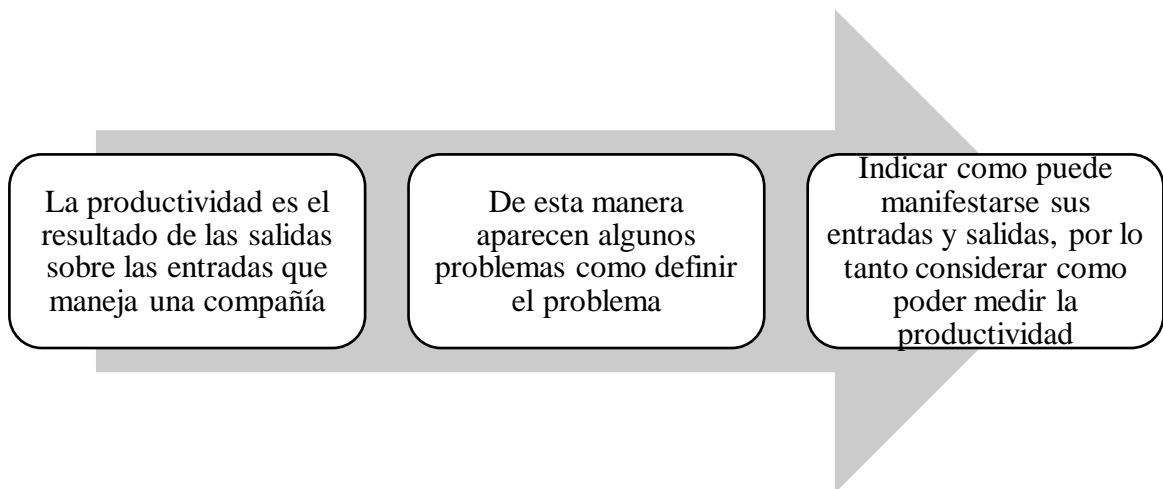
La productividad es el resultado de las salidas sobre las entradas que maneja una compañía

De esta manera aparecen algunos problemas como definir el problema

Indicar como puede manifestarse sus entradas y salidas, por lo tanto considerar como poder medir la productividad